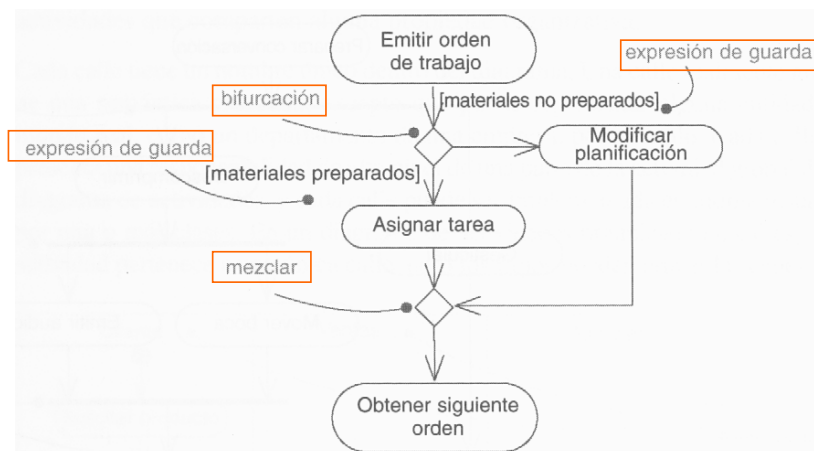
Emitir orden de trabajo

expresión de guarda

bifurcación

[materiales no preparados]

expresión de guarda

Modificar planificación

[materiales preparados]

Asignar tarea

mezclar

Obtener siguiente orden